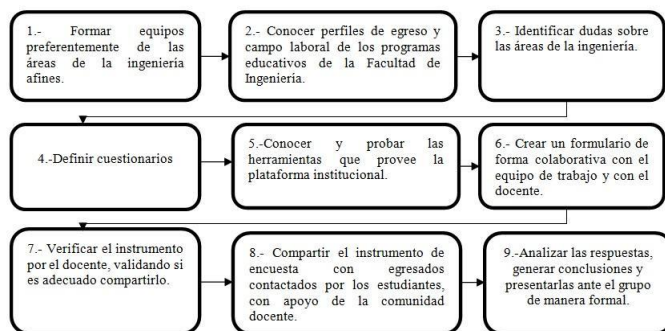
1.- Formar equipos preferentemente de las áreas de la ingeniería afines.

2.- Conocer perfiles de egreso y campo laboral de los programas educativos de la Facultad de Ingeniería.

3.- Identificar dudas sobre las áreas de la ingeniería.

4.-Definir cuestionarios

5.-Conocer y probar las herramientas que provee la plataforma institucional.

6.- Crear un formulario de forma colaborativa con el equipo de trabajo y con el docente.

7.- Verificar el instrumento por el docente, validando si es adecuado compartirlo.

8.- Compartir el instrumento de encuesta con egresados contactados por los estudiantes, con apoyo de la comunidad docente.

9.-Analizar las respuestas, generar conclusiones y presentarlas ante el grupo de manera formal.